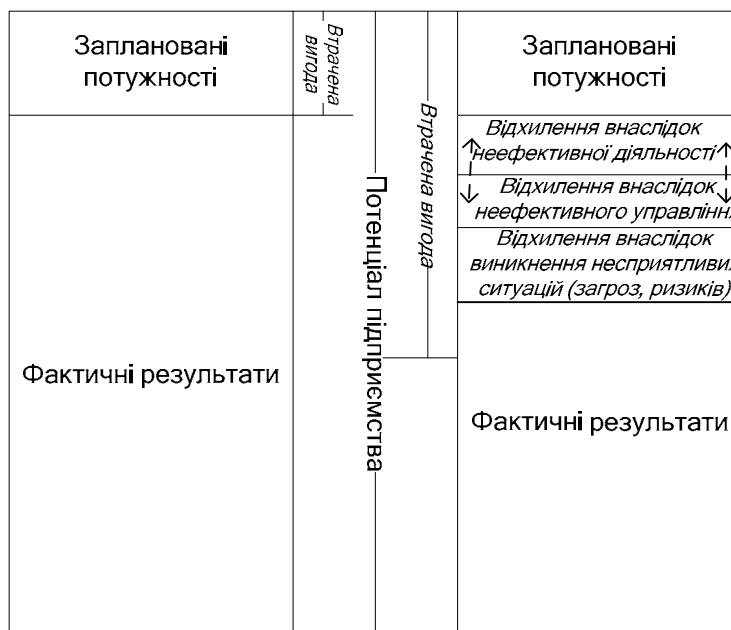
Заплановані потужності

Втрачена вигода

Фактичні результати

Потенціал підприємства

Втрачена вигода

Заплановані потужності

Відхилення внаслідок неефективної діяльності

Відхилення внаслідок неефективного управлінн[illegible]

Відхилення внаслідок виникнення несприятливи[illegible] ситуацій (загроз, ризиків)

Фактичні результати